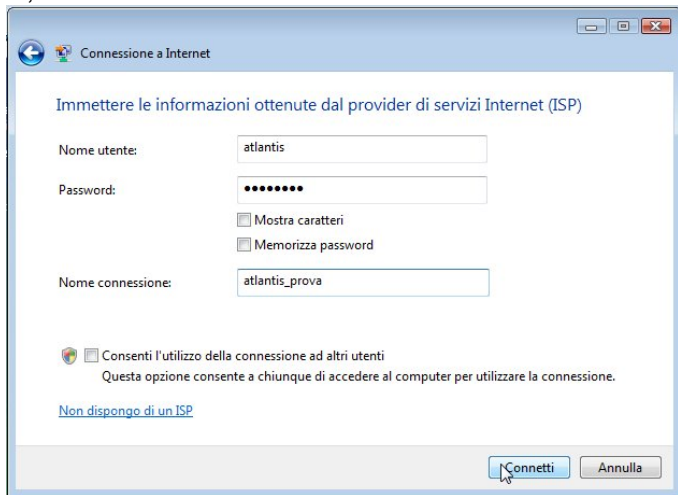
Connessione a Internet

Immettere le informazioni ottenute dal provider di servizi Internet (ISP)

Nome utente: atlantis

Password: ••••••••

Mostra caratteri

Memorizza password

Nome connessione: atlantis_prova

Consenti l'utilizzo della connessione ad altri utenti

Questa opzione consente a chiunque di accedere al computer per utilizzare la connessione.

Non dispongo di un ISP

Connetti

Annulla